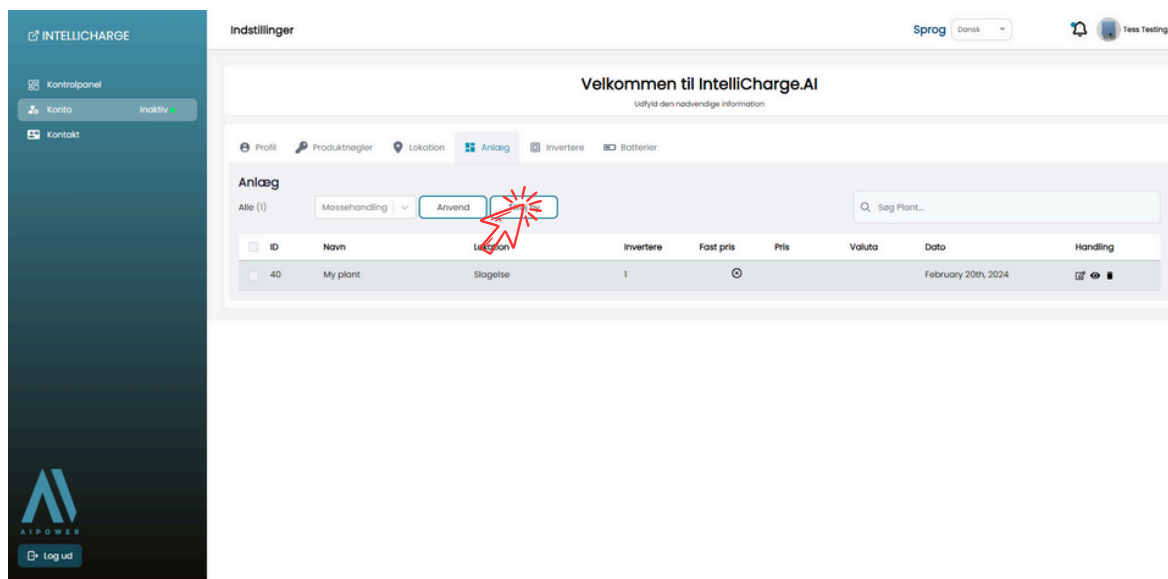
INTELLICHARGE

Kontrolpanel
Konto Inaktiv
Kontakt

AIPOWER
Log ud

Indstillinger

Sprog Dansk

Tess Testing

Velkommen til IntelliCharge.AI
Udfyld den nødvendige information

Profil Produktnøgler Lokation Anlæg Invertere Batterier

Anlæg
Alle (1)
Massehandling Anvend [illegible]
Søg Plant...

| ID | Navn | Lokation | Invertere | Fast pris | Pris | Valuta | Dato | Handling |
|---|---|---|---|---|---|---|---|---|
| 40 | My plant | Slagelse | 1 | | | | February 20th, 2024 | |